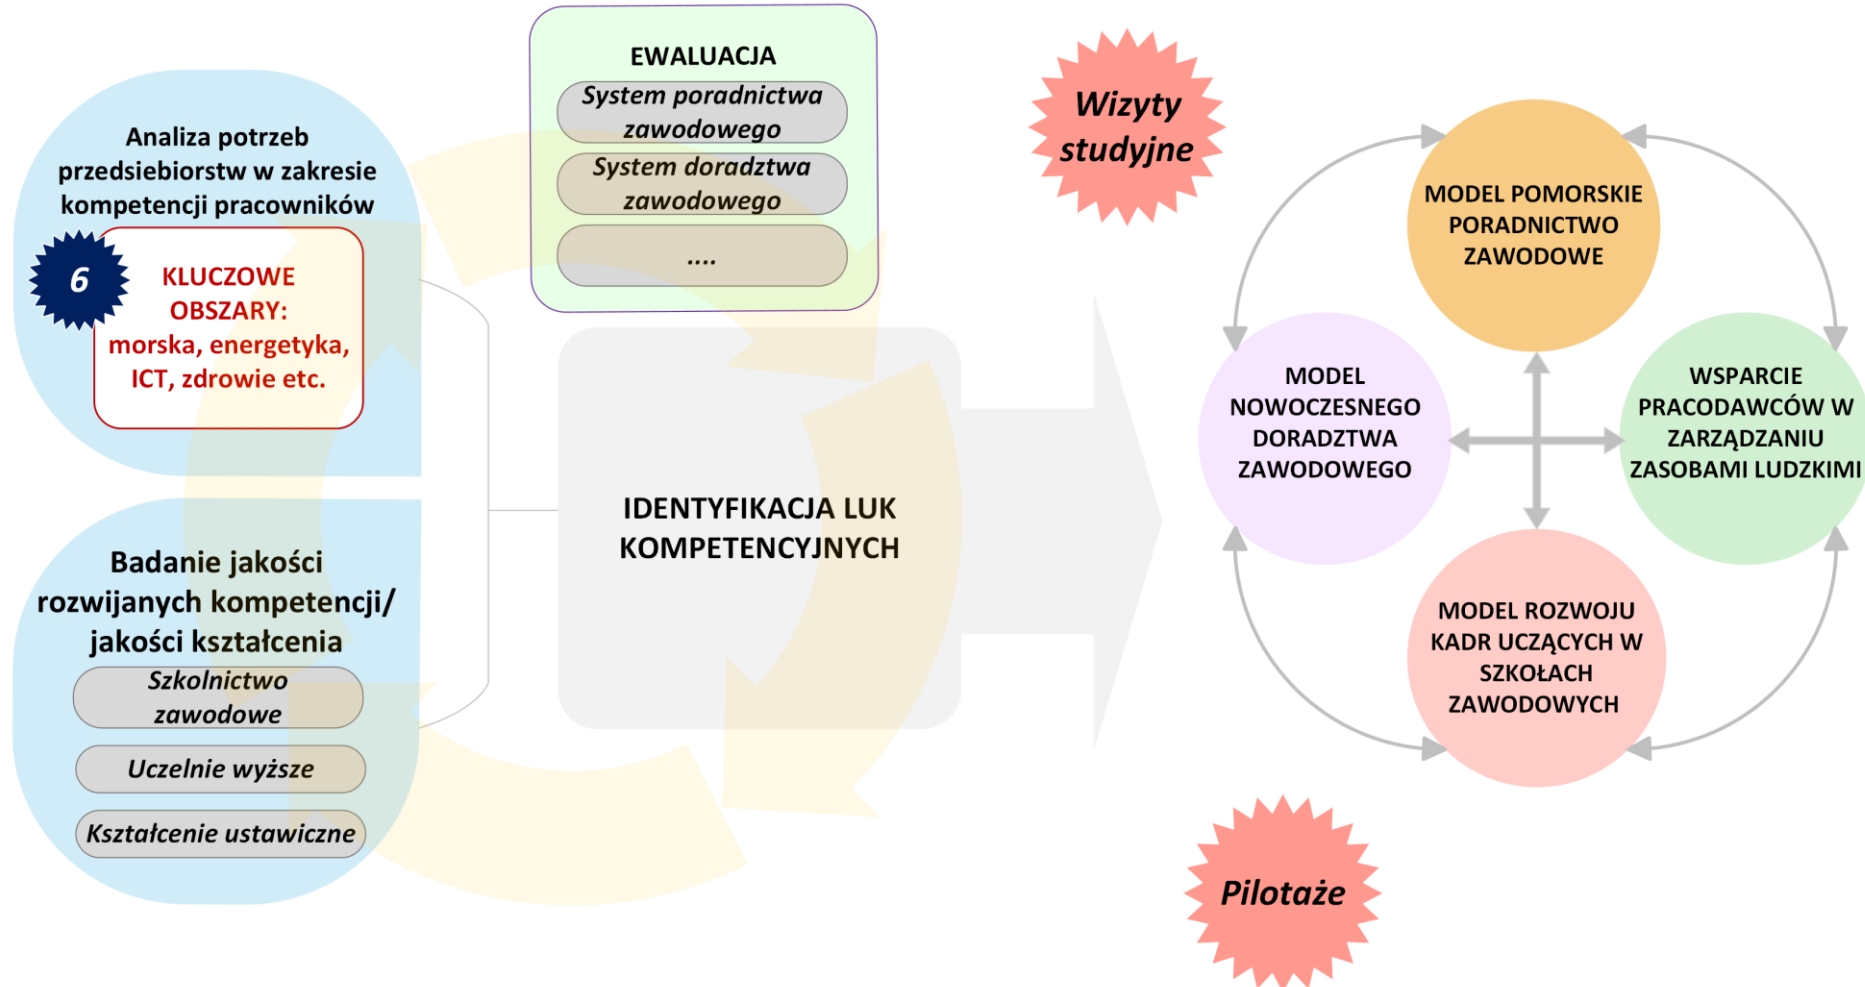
Analiza potrzeb przedsiebiorstw w zakresie kompetencji pracowników

6

KLUCZOWE OBSZARY: morska, energetyka, ICT, zdrowie etc.

Badanie jakości rozwijanych kompetencji/ jakości kształcenia

Szkolnictwo zawodowe

Uczelnie wyższe

Kształcenie ustawiczne

EWALUACJA

System poradnictwa zawodowego

System doradztwa zawodowego

....

IDENTYFIKACJA LUK KOMPETENCYJNYCH

Wizyty studyjne

MODEL POMORSKIE PORADNICTWO ZAWODOWE

MODEL NOWOCZESNEGO DORADZTWA ZAWODOWEGO

WSPARCIE PRACODAWCÓW W ZARZĄDZANIU ZASOBAMI LUDZKIMI

MODEL ROZWOJU KADR UCZĄCYCH W SZKOŁACH ZAWODOWYCH

Pilotaże